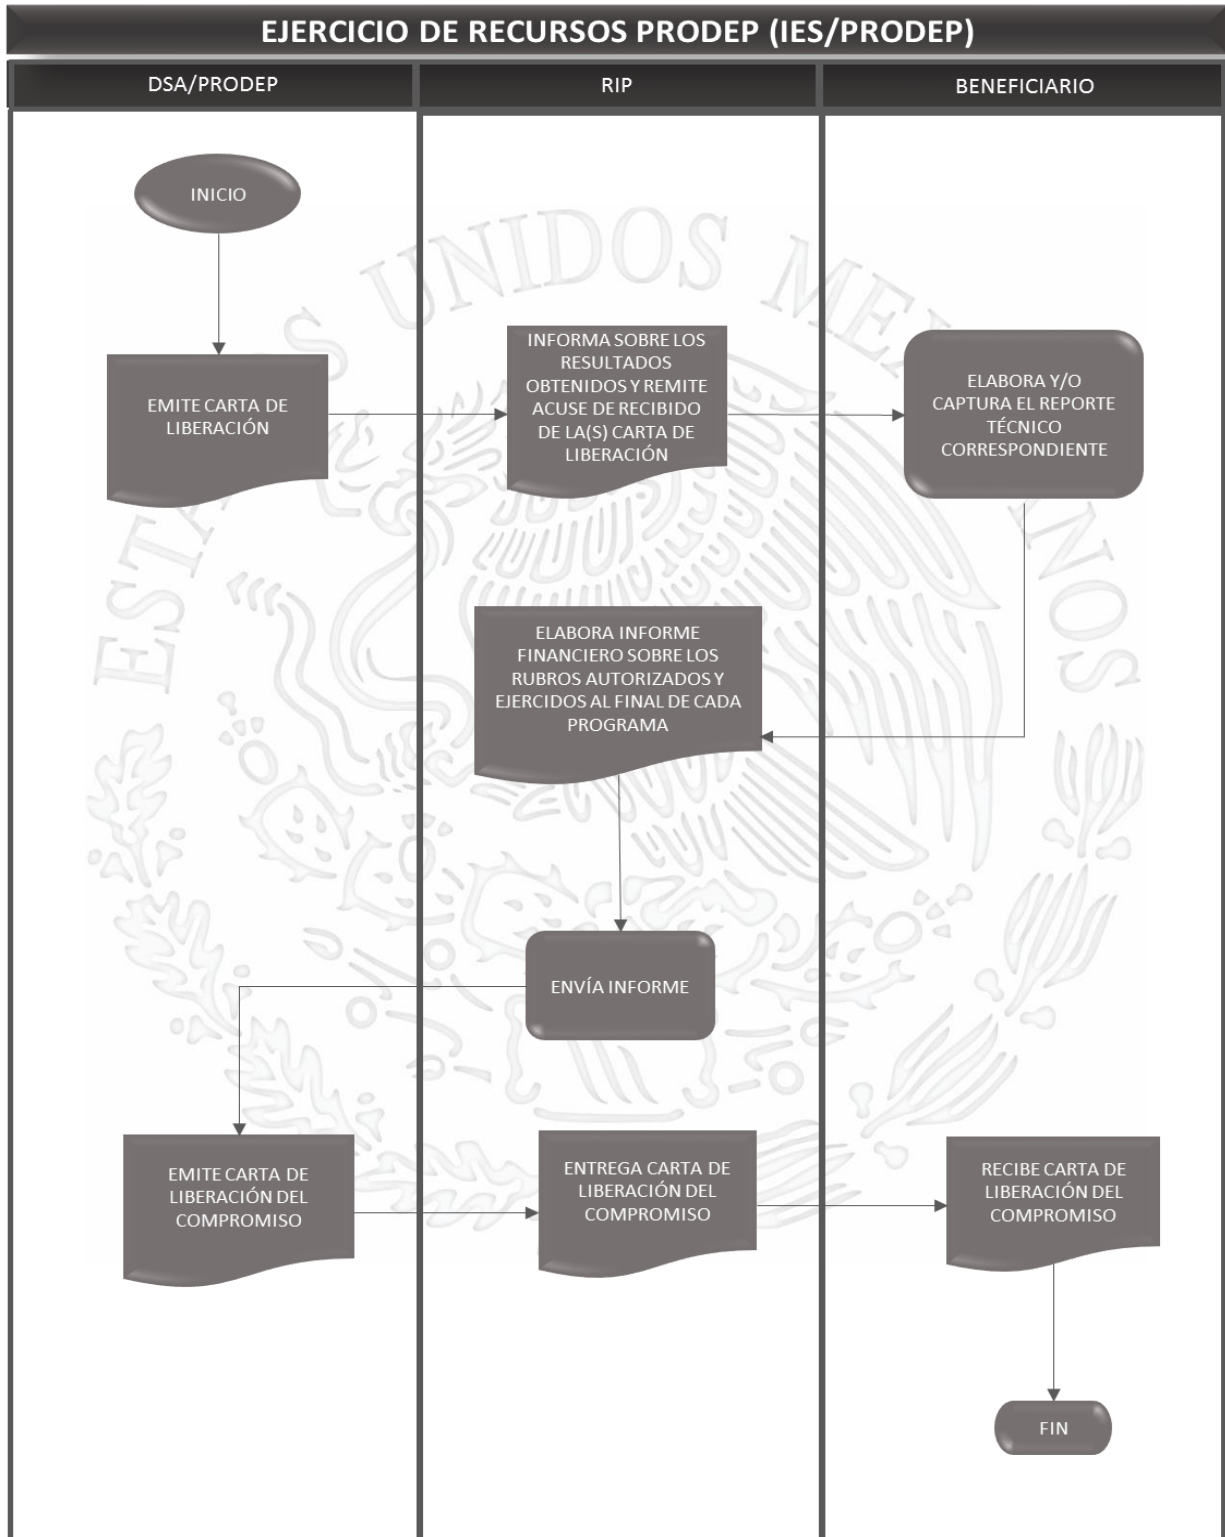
EJERCICIO DE RECURSOS PRODEP (IES/PRODEP)

DSA/PRODEP

RIP

BENEFICIARIO

INICIO

EMITE CARTA DE LIBERACIÓN

INFORMA SOBRE LOS RESULTADOS OBTENIDOS Y REMITE ACUSE DE RECIBIDO DE LA(S) CARTA DE LIBERACIÓN

ELABORA Y/O CAPTURA EL REPORTE TÉCNICO CORRESPONDIENTE

ELABORA INFORME FINANCIERO SOBRE LOS RUBROS AUTORIZADOS Y EJERCIDOS AL FINAL DE CADA PROGRAMA

ENVÍA INFORME

EMITE CARTA DE LIBERACIÓN DEL COMPROMISO

ENTREGA CARTA DE LIBERACIÓN DEL COMPROMISO

RECIBE CARTA DE LIBERACIÓN DEL COMPROMISO

FIN